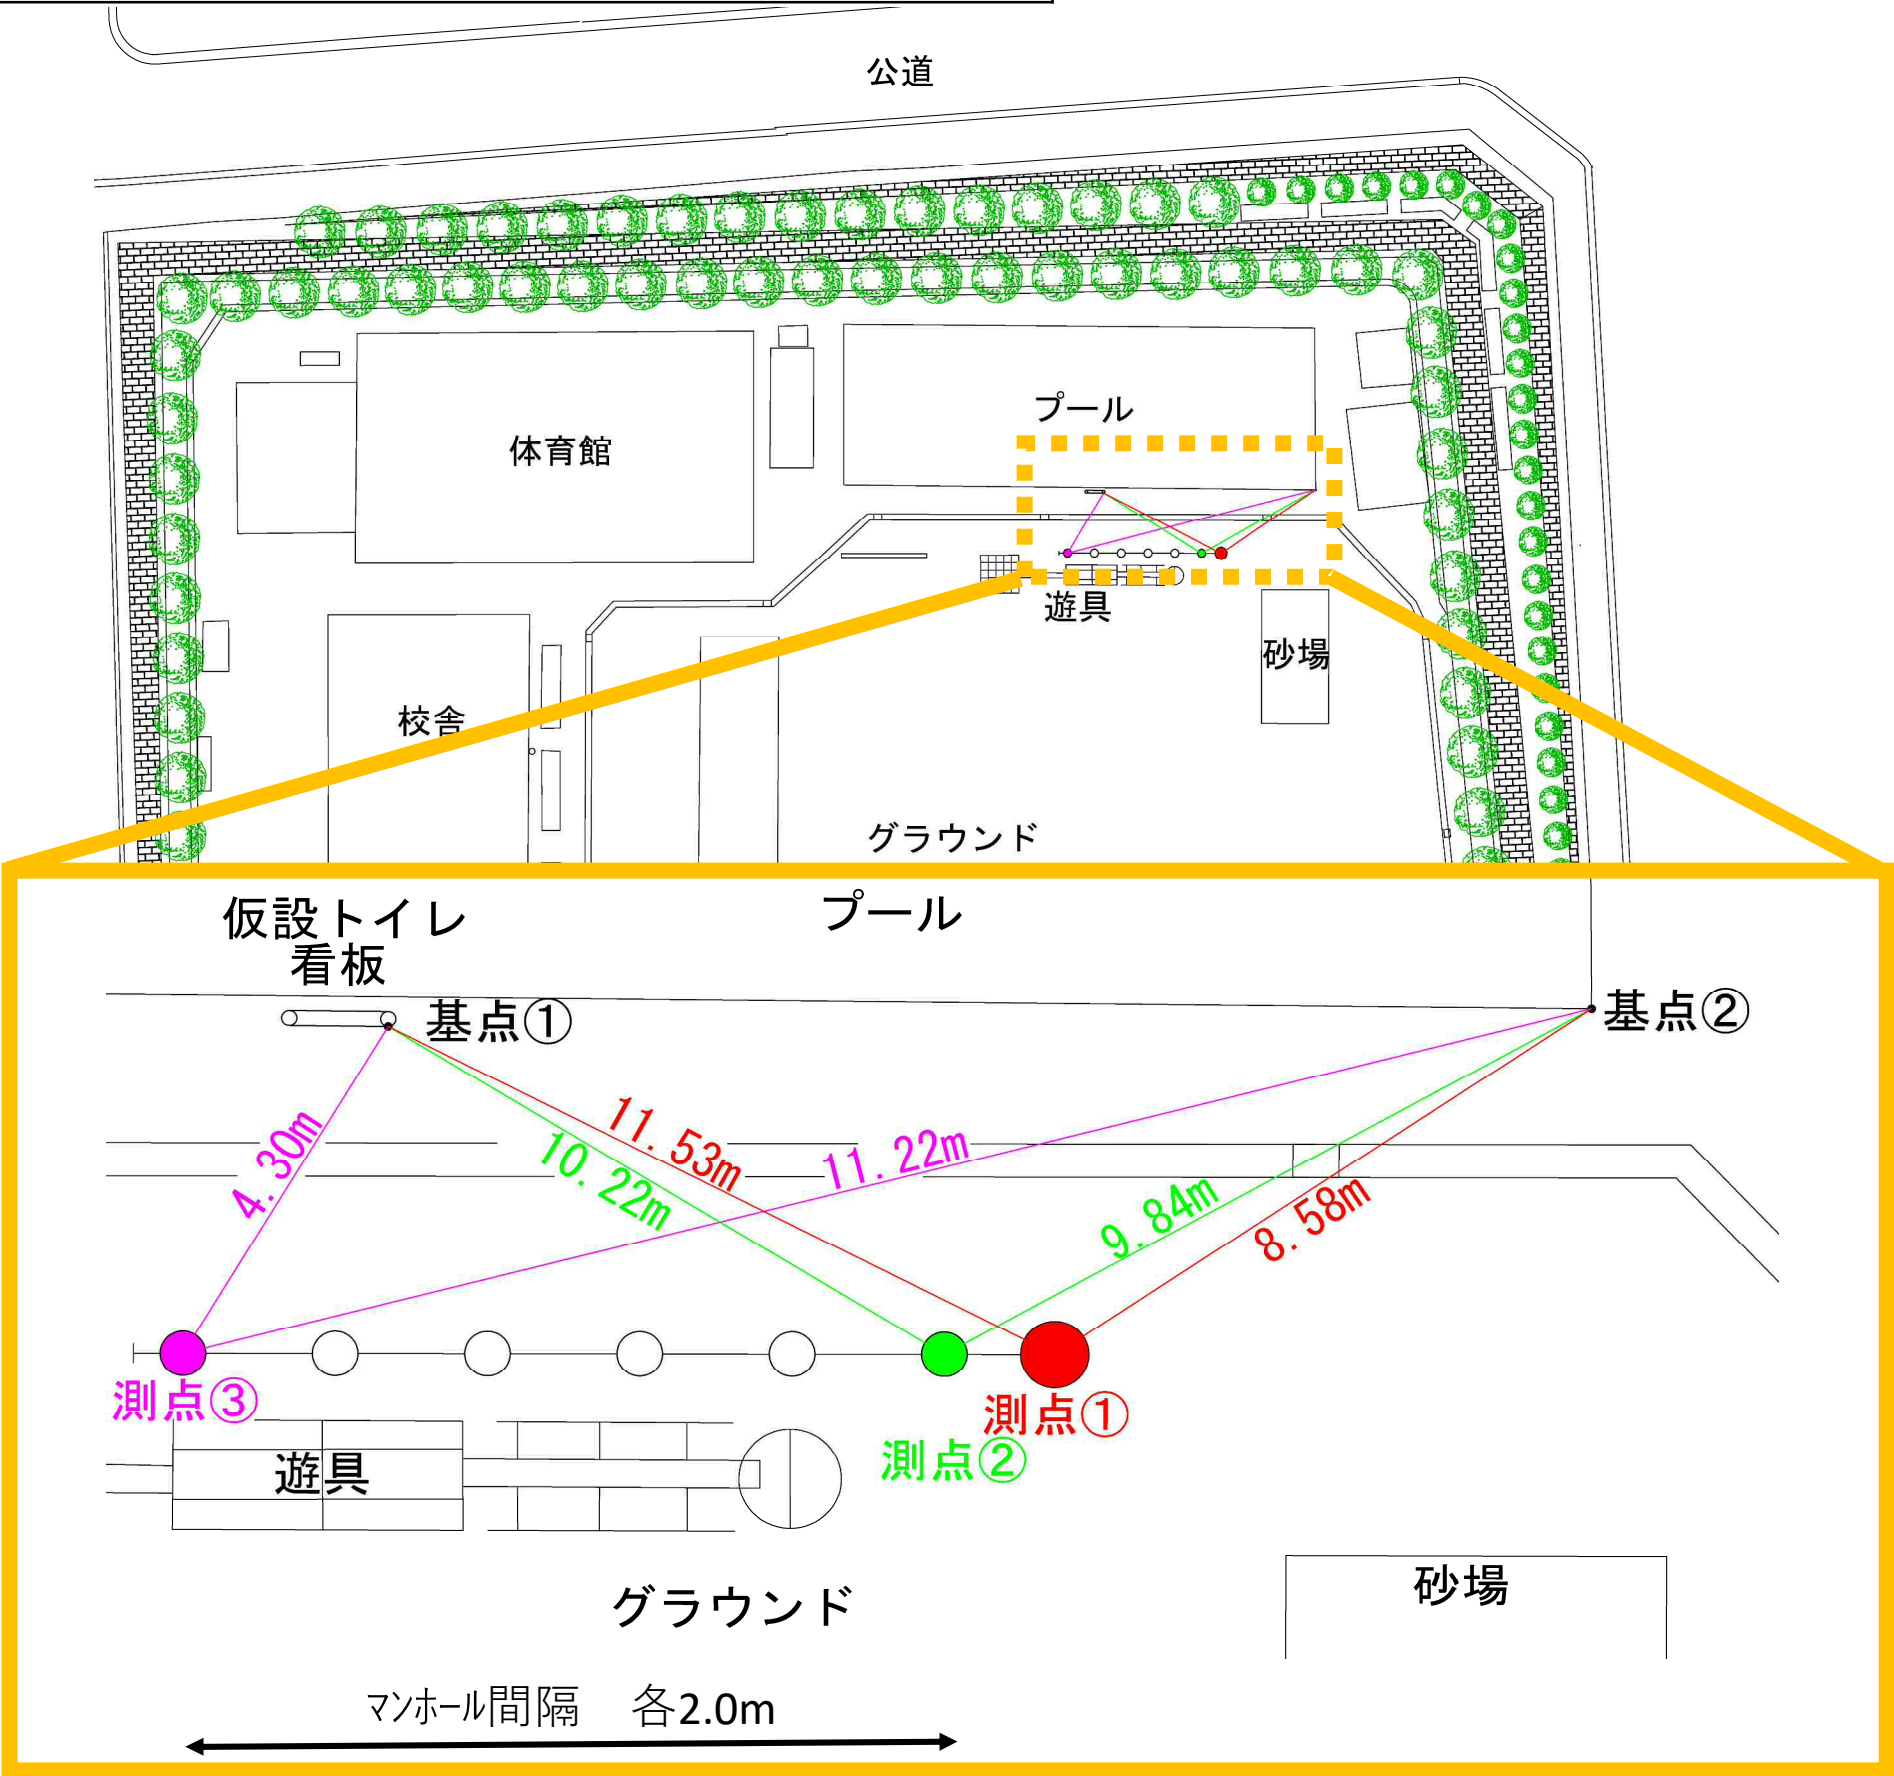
公道

プール

体育館

遊具

砂場

校舎

グラウンド

仮設トイレ
看板

プール

基点①

基点②

4.30m

11.53m

11.22m

10.22m

9.84m

8.58m

測点③

測点①

測点②

遊具

グラウンド

砂場

マンホール間隔　各2.0m